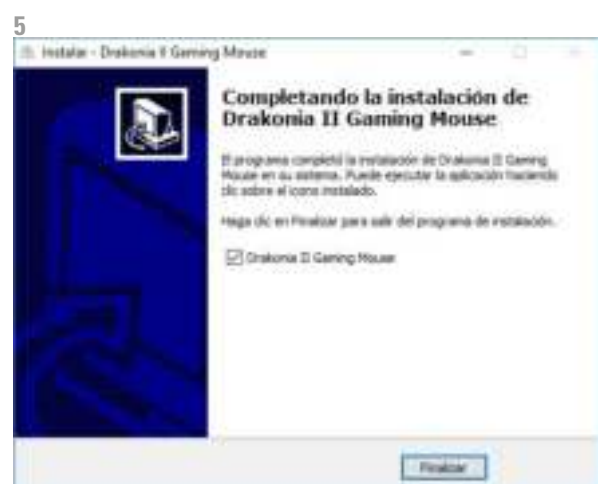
5

Instalar - Drakonia II Gaming Mouse

Completando la instalación de Drakonia II Gaming Mouse

El programa completó la instalación de Drakonia II Gaming Mouse en su sistema. Puede ejecutar la aplicación haciendo clic sobre el icono instalado.

Haga clic en Finalizar para salir del programa de instalación.

Drakonia II Gaming Mouse

Finalizar